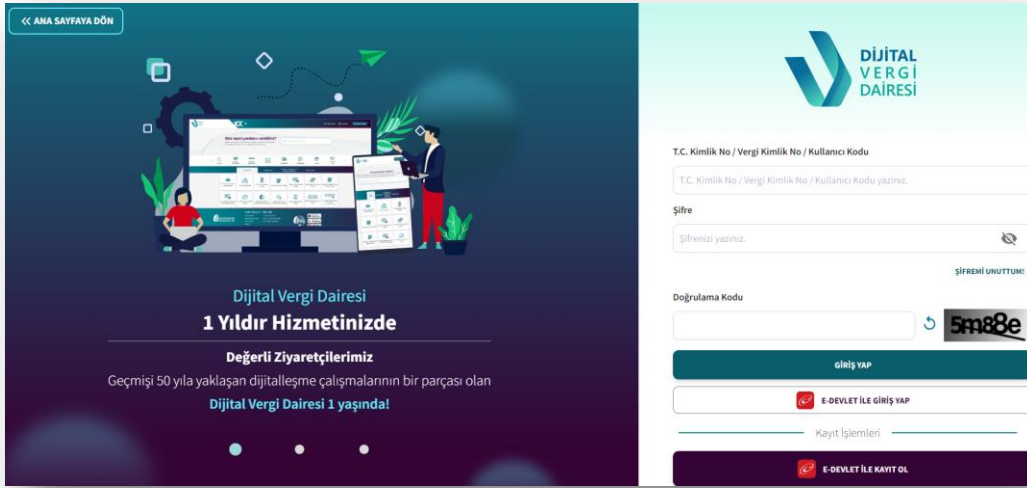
« ANA SAYFAYA DÖN

Dijital Vergi Dairesi
1 Yıldır Hizmetinizde

Değerli Ziyaretçilerimiz
Geçmişi 50 yıla yaklaşan dijitalleşme çalışmalarının bir parçası olan
Dijital Vergi Dairesi 1 yaşında!

DİJİTAL VERGİ DAİRESİ

T.C. Kimlik No / Vergi Kimlik No / Kullanıcı Kodu
T.C. Kimlik No / Vergi Kimlik No / Kullanıcı Kodu yazınız.

Şifre
Şifrenizi yazınız.

ŞİFREMİ UNUTTUM!

Doğrulama Kodu
5m88e

GİRİŞ YAP

E-DEVLET İLE GİRİŞ YAP

Kayıt İşlemleri

E-DEVLET İLE KAYIT OL